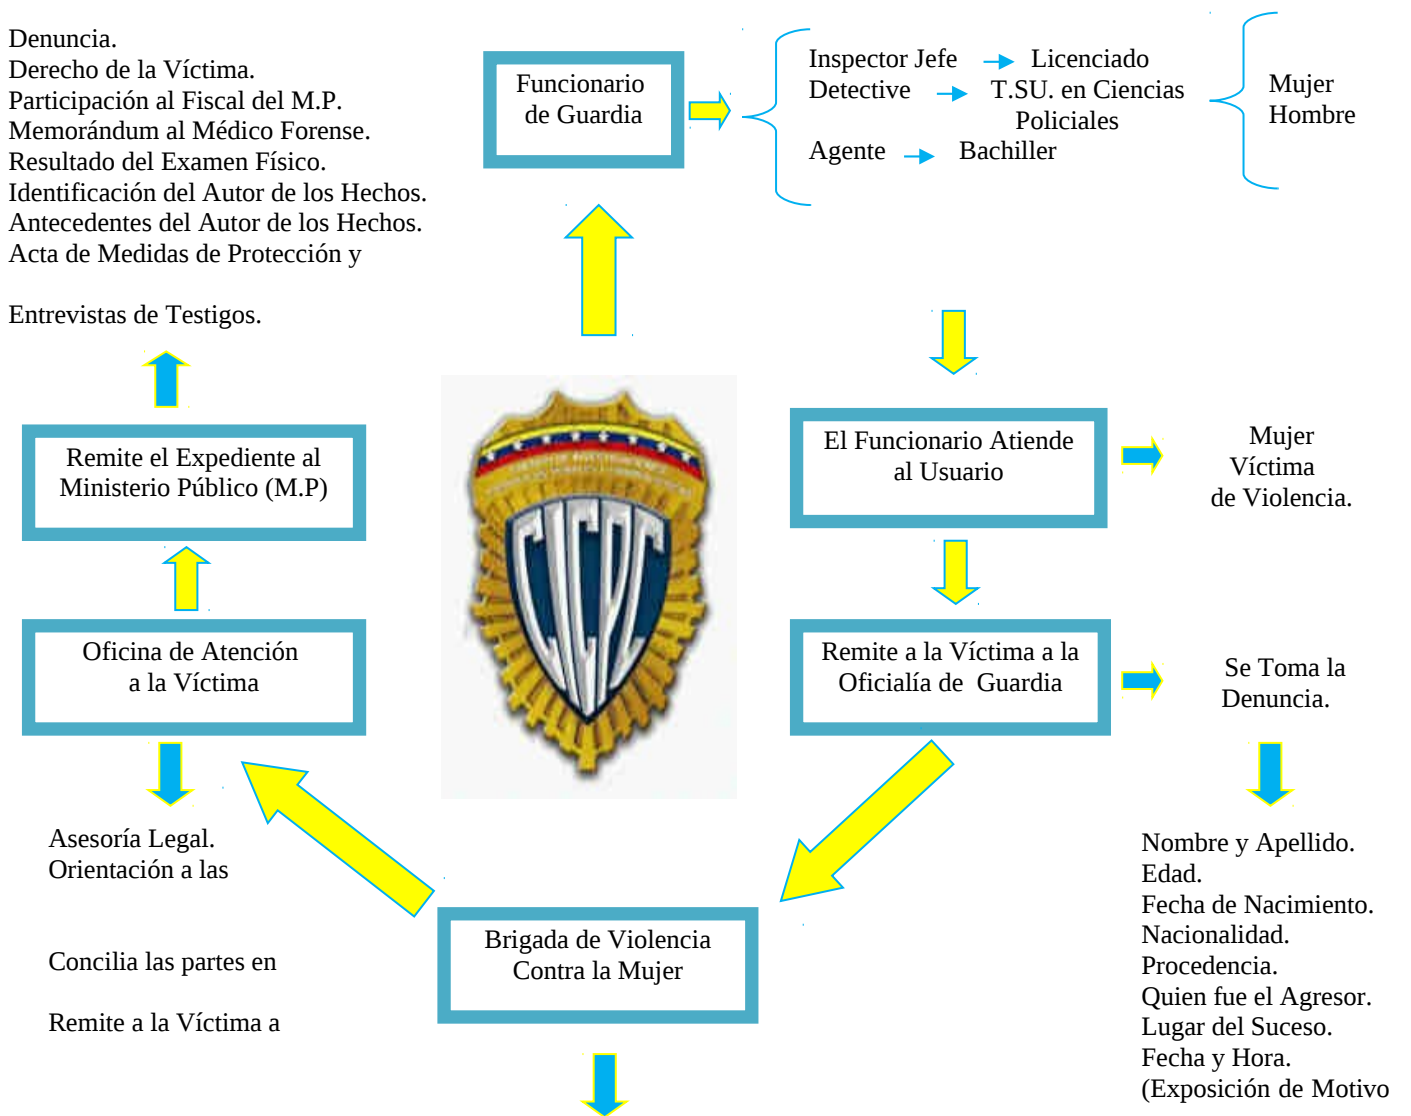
Denuncia.
Derecho de la Víctima.
Participación al Fiscal del M.P.
Memorándum al Médico Forense.
Resultado del Examen Físico.
Identificación del Autor de los Hechos.
Antecedentes del Autor de los Hechos.
Acta de Medidas de Protección y

Entrevistas de Testigos.

Funcionario de Guardia

Inspector Jefe → Licenciado
Detective → T.SU. en Ciencias Policiales
Agente → Bachiller

Mujer
Hombre

Remite el Expediente al Ministerio Público (M.P)

CICPC

El Funcionario Atiende al Usuario

Mujer
Víctima
de Violencia.

Oficina de Atención a la Víctima

Remite a la Víctima a la Oficialía de Guardia

Se Toma la Denuncia.

Asesoría Legal.
Orientación a las

Concilia las partes en

Remite a la Víctima a

Brigada de Violencia Contra la Mujer

Nombre y Apellido.
Edad.
Fecha de Nacimiento.
Nacionalidad.
Procedencia.
Quien fue el Agresor.
Lugar del Suceso.
Fecha y Hora.
(Exposición de Motivo